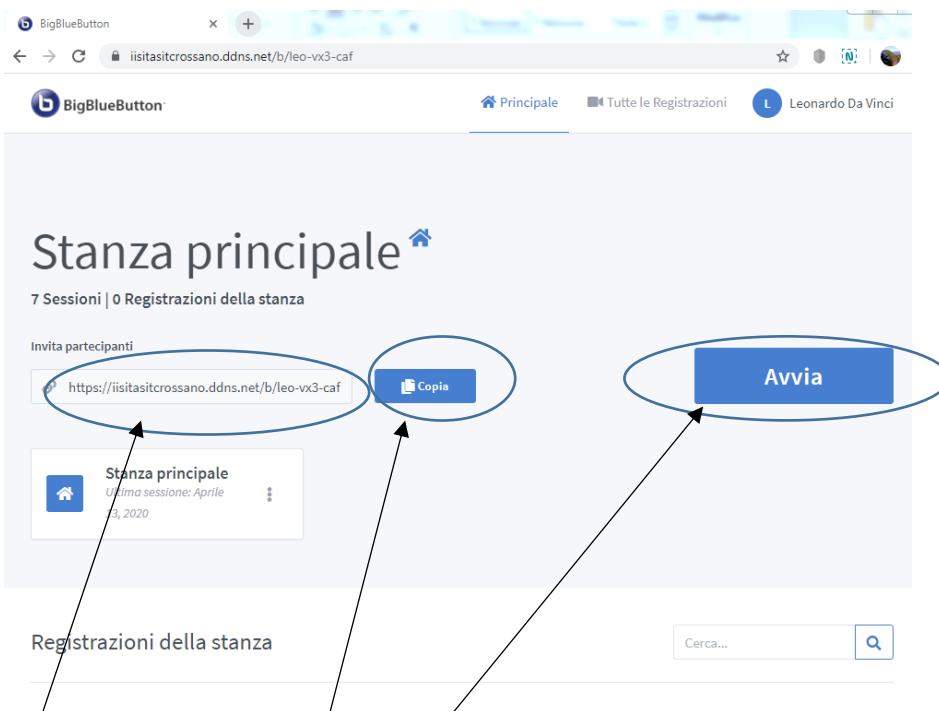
BigBlueButton ×

iisitasitcrossano.ddns.net/b/leo-vx3-caf

BigBlueButton

Principale Tutte le Registrazioni L Leonardo Da Vinci

Stanza principale

7 Sessioni | 0 Registrazioni della stanza

Invita partecipanti

https://iisitasitcrossano.ddns.net/b/leo-vx3-caf

Copia

Avvia

Stanza principale
Ultima sessione: Aprile 13, 2020

Registrazioni della stanza

Cerca...